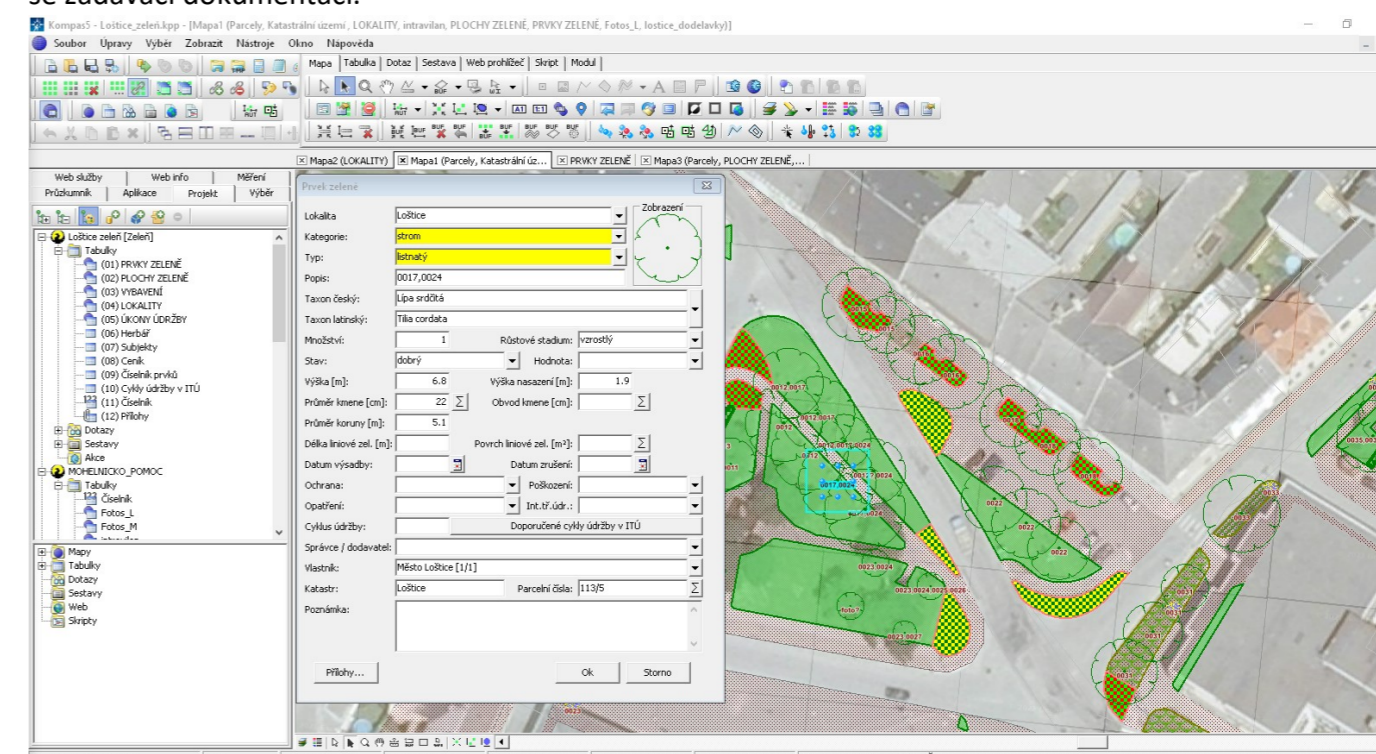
se zadávací dokumentací.

Kompas5 - Loštice_zeleň.kpp - [Mapa1 (Parcely, Katastrální území , LOKALITY, intravilan, PLOCHY ZELENÉ, PRVKY ZELENÉ, Fotos_L, lostice_dodelavky)]

Soubor Úpravy Výběr Zobrazit Nástroje Okno Nápověda

Mapa | Tabulka | Dotaz | Sestava | Web prohlížeč | Skript | Modul

Mapa2 (LOKALITY) | Mapa1 (Parcely, Katastrální úz... | PRVKY ZELENÉ | Mapa3 (Parcely, PLOCHY ZELENÉ,...

Web služby | Web info | Měření
Průzkumník | Aplikace | Projekt | Výběr

Loštice zeleň [Zeleň]
Tabulky
(01) PRVKY ZELENĚ
(02) PLOCHY ZELENĚ
(03) VYBAVENÍ
(04) LOKALITY
(05) ÚKONY ÚDRŽBY
(06) Herbář
(07) Subjekty
(08) Ceník
(09) Číselník prvků
(10) Cykly údržby v ITÚ
(11) Číselník
(12) Přílohy
Dotazy
Sestavy
Akce
MOHELNICKO_POMOC
Tabulky
Číselník
Fotos_L
Fotos_M

Mapy
Tabulky
Dotazy
Sestavy
Web
Skripty

Prvek zeleně

Lokalita: Loštice
Kategorie: strom
Typ: listnatý
Popis: 0017,0024
Zobrazení
Taxon český: Lípa srdčitá
Taxon latinský: Tilia cordata
Množství: 1
Růstové stadium: vzrostlý
Stav: dobrý
Hodnota:
Výška [m]: 6.8
Výška nasazení [m]: 1.9
Průměr kmene [cm]: 22
Obvod kmene [cm]:
Průměr koruny [m]: 5.1
Délka liniové zel. [m]:
Povrch liniové zel. [m²]:
Datum výsadby:
Datum zrušení:
Ochrana:
Poškození:
Opatření:
Int.tř.údr.:
Cyklus údržby:
Doporučené cykly údržby v ITÚ
Správce / dodavatel:
Vlastník: Město Loštice [1/1]
Katastr: Loštice
Parcelní čísla: 113/5
Poznámka:
Přílohy...
Ok
Storno

0015
0016
0012,0017
0012,0017
0012,0013,0024
0017,0024
0022
0022
0022
0023,0024
0023,0024,0025,0026
0023,0027
0033
0035,003
0031
0031
0023